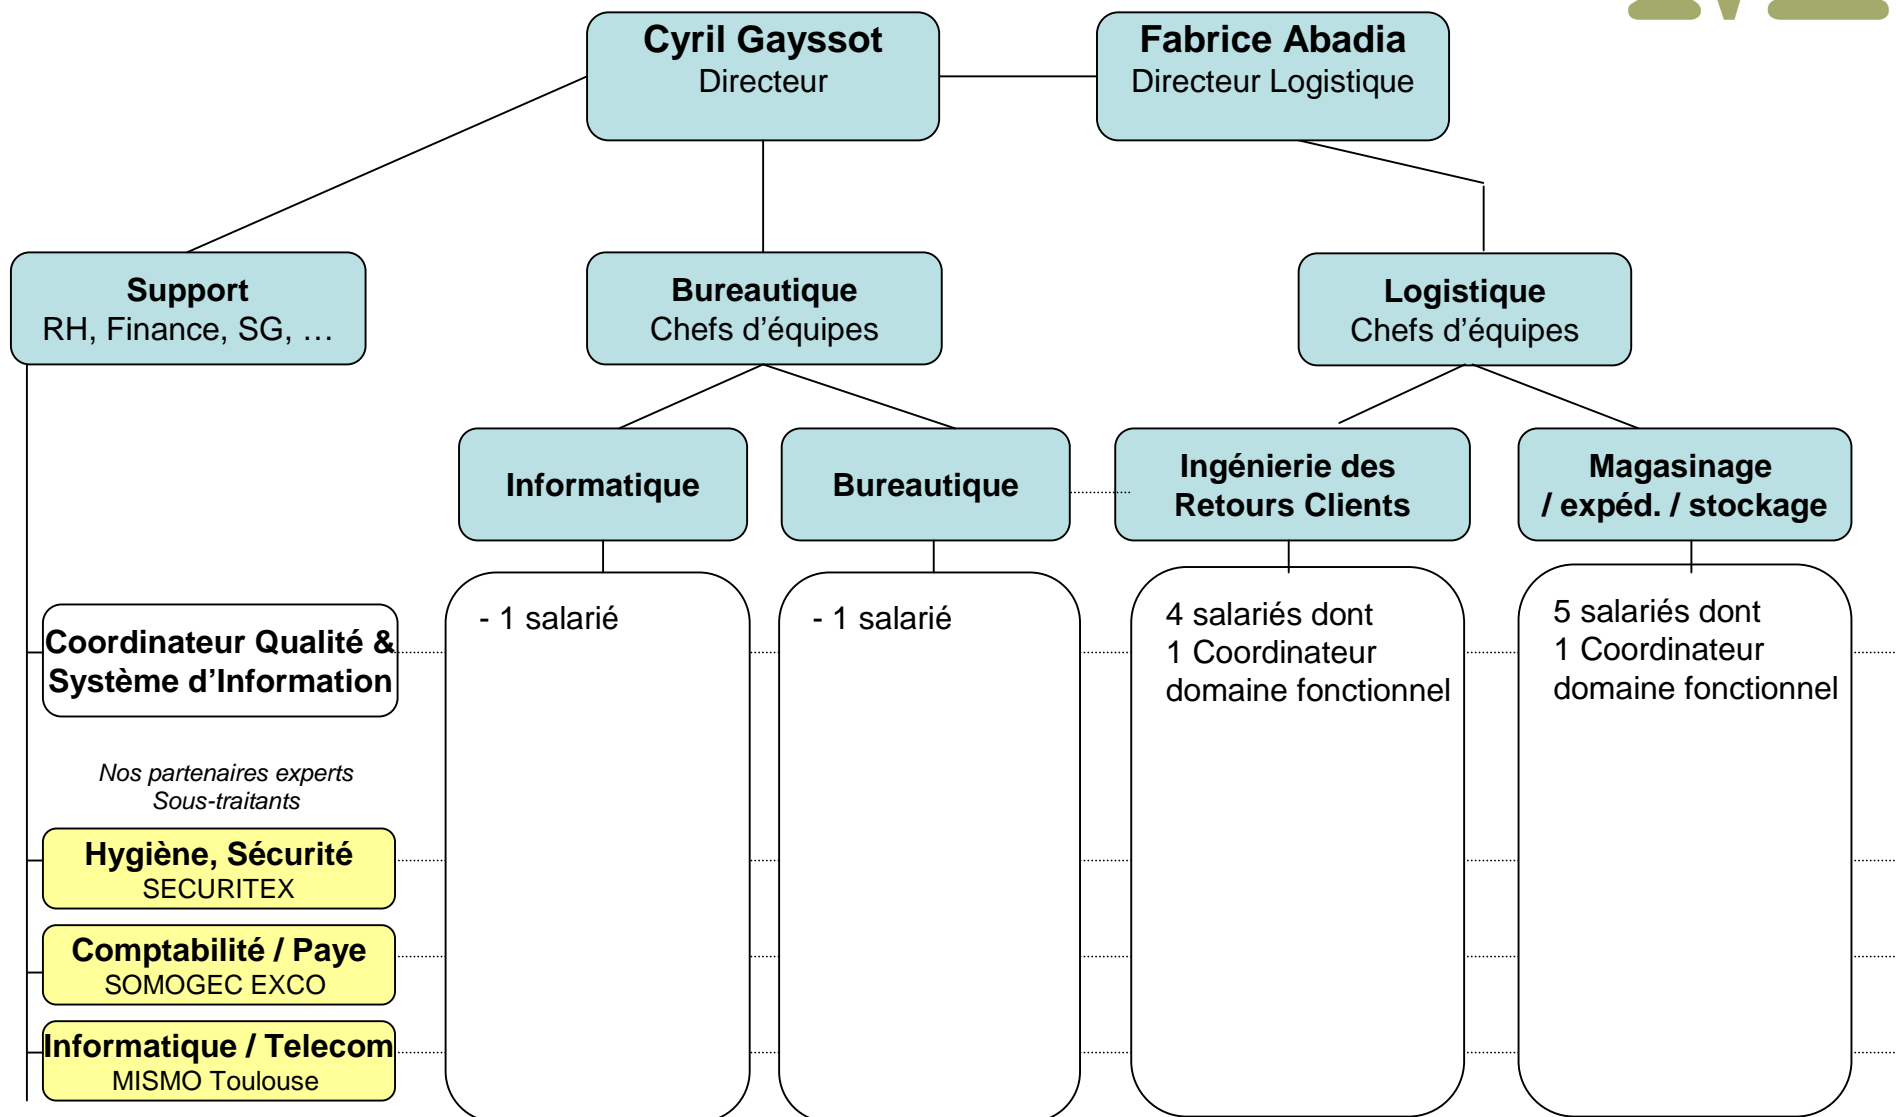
Cyril Gayssot
Directeur

Fabrice Abadia
Directeur Logistique

Support
RH, Finance, SG, …

Bureautique
Chefs d’équipes

Logistique
Chefs d’équipes

Informatique

Bureautique

Ingénierie des Retours Clients

Magasinage / expéd. / stockage

Coordinateur Qualité & Système d’Information

- 1 salarié

- 1 salarié

4 salariés dont
1 Coordinateur domaine fonctionnel

5 salariés dont
1 Coordinateur domaine fonctionnel

Nos partenaires experts
Sous-traitants

Hygiène, Sécurité
SECURITEX

Comptabilité / Paye
SOMOGEC EXCO

Informatique / Telecom
MISMO Toulouse